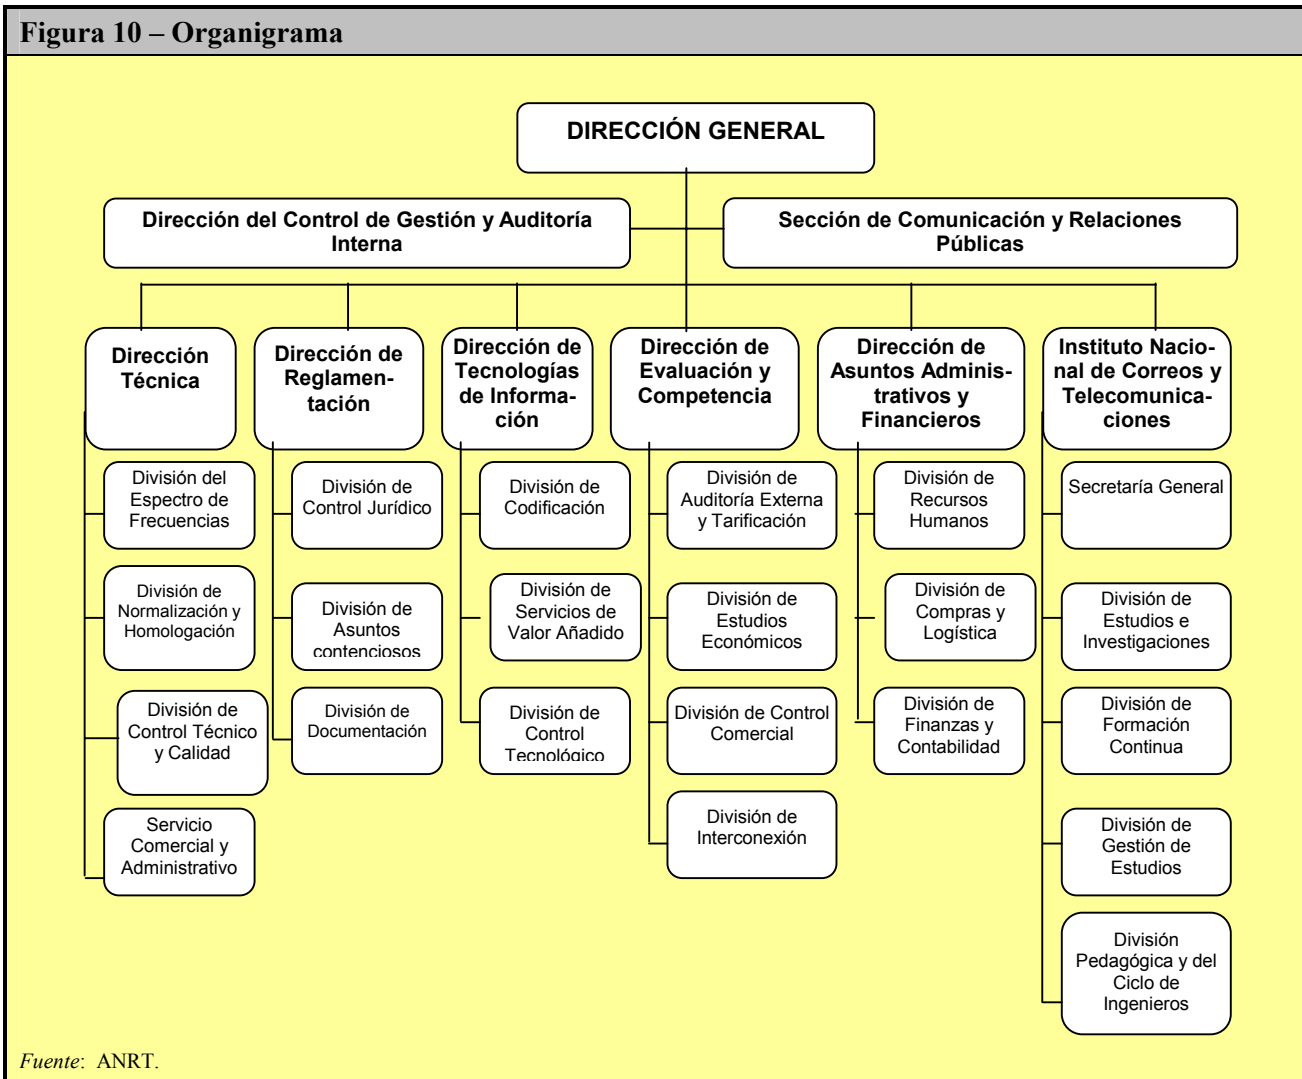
Figura 10 – Organigrama

DIRECCIÓN GENERAL

Dirección del Control de Gestión y Auditoría Interna

Sección de Comunicación y Relaciones Públicas

Dirección Técnica

División del Espectro de Frecuencias

División de Normalización y Homologación

División de Control Técnico y Calidad

Servicio Comercial y Administrativo

Dirección de Reglamentación

División de Control Jurídico

División de Asuntos contenciosos

División de Documentación

Dirección de Tecnologías de Información

División de Codificación

División de Servicios de Valor Añadido

División de Control Tecnológico

Dirección de Evaluación y Competencia

División de Auditoría Externa y Tarificación

División de Estudios Económicos

División de Control Comercial

División de Interconexión

Dirección de Asuntos Administrativos y Financieros

División de Recursos Humanos

División de Compras y Logística

División de Finanzas y Contabilidad

Instituto Nacional de Correos y Telecomunicaciones

Secretaría General

División de Estudios e Investigaciones

División de Formación Continua

División de Gestión de Estudios

División Pedagógica y del Ciclo de Ingenieros

Fuente: ANRT.